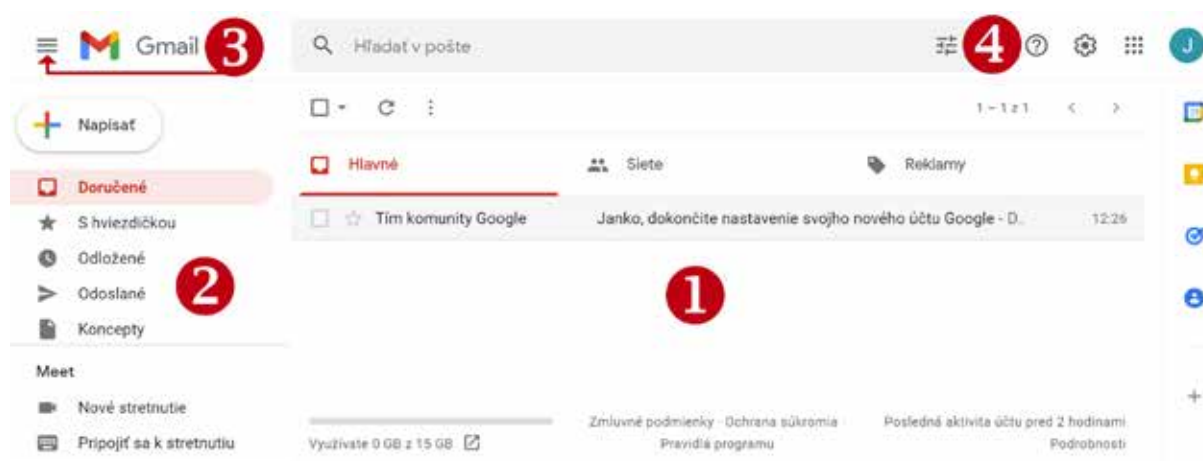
Gmail 3

Hľadať v pošte

4

J

1 – 1 z 1

Napísať

Doručené

S hviezdičkou

Odložené

Odoslané

Koncepty

2

Meet

Nové stretnutie

Pripojiť sa k stretnutiu

Hlavné

Siete

Reklamy

Tím komunity Google

Janko, dokončite nastavenie svojho nového účtu Google - D...

12:26

1

Využívate 0 GB z 15 GB

Zmluvné podmienky · Ochrana súkromia · Pravidlá programu

Posledná aktivita účtu pred 2 hodinami

Podrobnosti